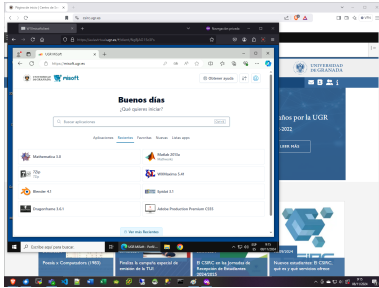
UGR MiSoft
Obtener ayuda
Buenos días
¿Qué quieres iniciar?
Buscar aplicaciones
Aplicaciones Recientes Favoritas Nuevas Listas apps
Mathematica 13
Matlab R2023a
7Zip
WinMaestro 5.44
Blender 4.1
Spyder 5.1
Dragonframe 2.0.1
Adobe Production Premium CS55
Ver más Recientes
UNIVERSIDAD DE GRANADA
años por la UGR
-2022
LEER MÁS
Buscar
Facilita la compra especial de ...
El CSIRC en las Jornadas de Recepción de Estudiantes 2024/2025
Nuevos estudiantes: El CSIRC, qué es y qué servicios ofrece